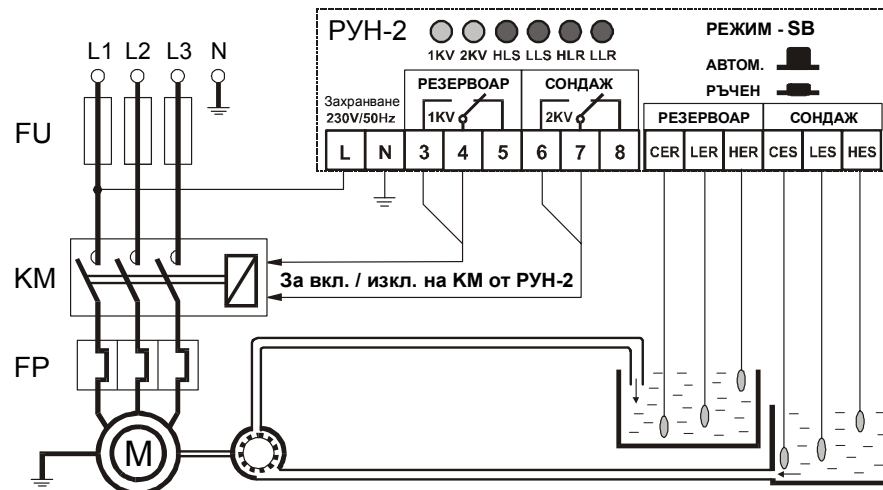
L1 L2 L3 N

FU

KM

FP

M

РУН-2

1KV 2KV HLS LLS HLR LLR

РЕЖИМ - SB

АВТОМ.

РЪЧЕН

Захранване 230V/50Hz

РЕЗЕРВОАР

1KV

СОНДАЖ

2KV

| L | N | 3 | 4 | 5 | 6 | 7 | 8 |
|---|---|---|---|---|---|---|---|

| РЕЗЕРВОАР | | | СОНДАЖ | | |
|---|---|---|---|---|---|
| CER | LER | HER | CES | LES | HES |

За вкл. / изкл. на KM от РУН-2